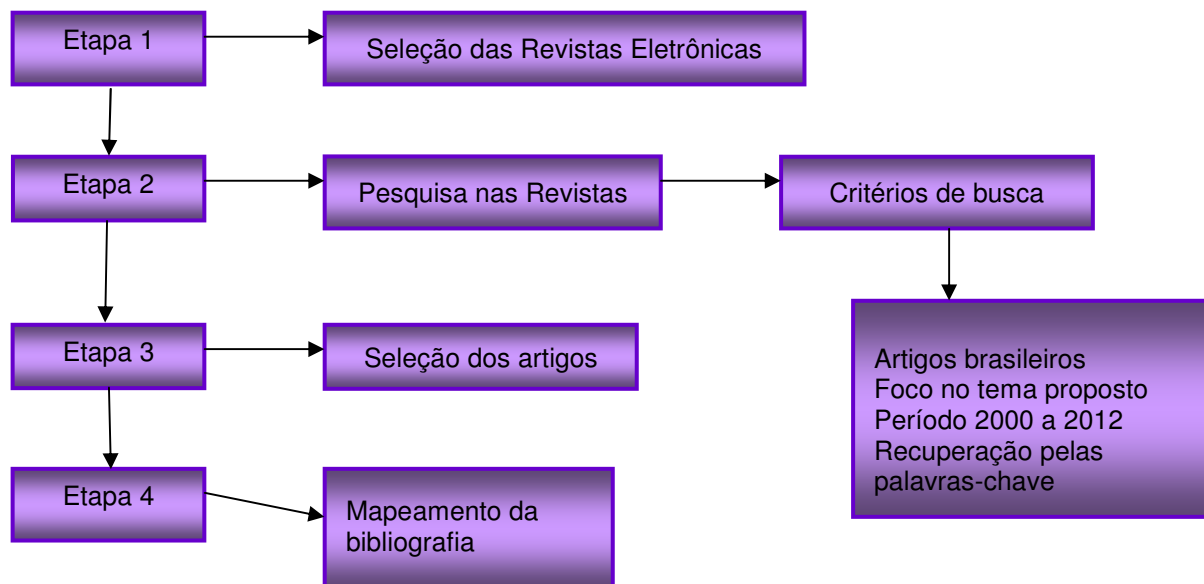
Etapa 1

Seleção das Revistas Eletrônicas

Etapa 2

Pesquisa nas Revistas

Critérios de busca

Artigos brasileiros
Foco no tema proposto
Período 2000 a 2012
Recuperação pelas palavras-chave

Etapa 3

Seleção dos artigos

Etapa 4

Mapeamento da bibliografia